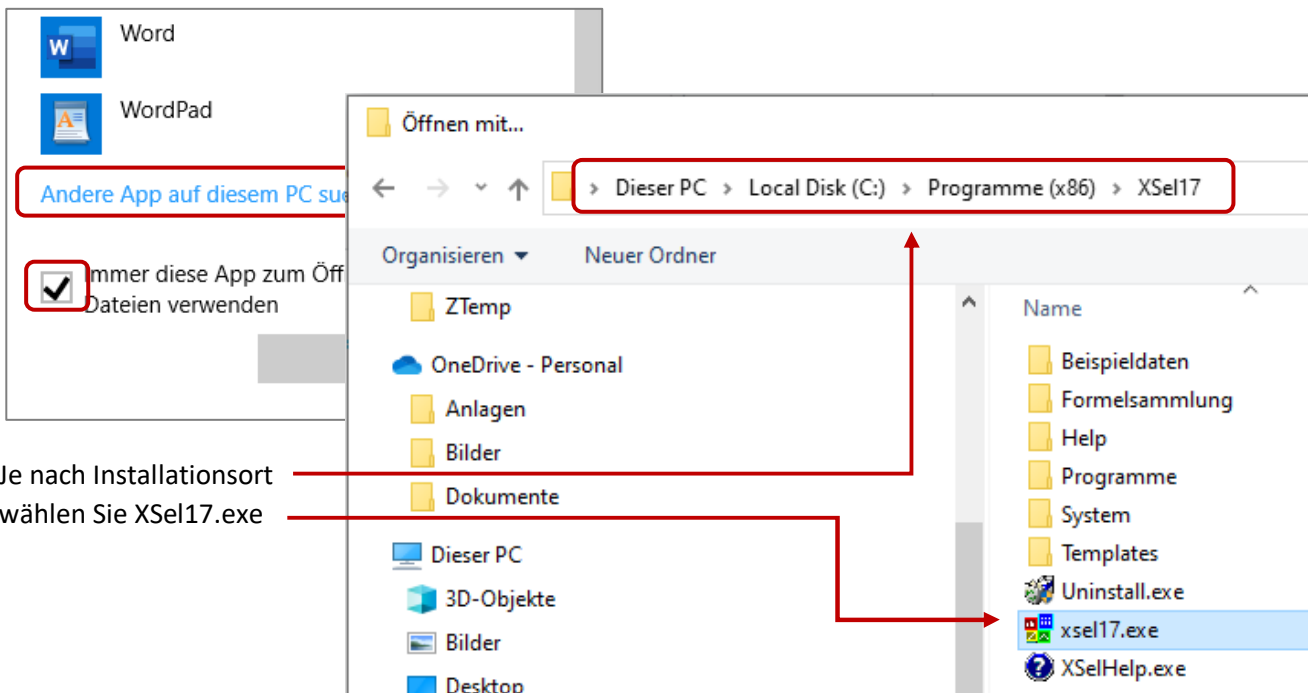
Word

WordPad

Andere App auf diesem PC su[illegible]

Immer diese App zum Öff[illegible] Dateien verwenden

Öffnen mit...

Dieser PC › Local Disk (C:) › Programme (x86) › XSel17

Organisieren ▾ Neuer Ordner

ZTemp

OneDrive - Personal

Anlagen

Bilder

Dokumente

Dieser PC

3D-Objekte

Bilder

Desktop

Name

Beispieldaten

Formelsammlung

Help

Programme

System

Templates

Uninstall.exe

xsel17.exe

XSelHelp.exe

Je nach Installationsort

wählen Sie XSel17.exe